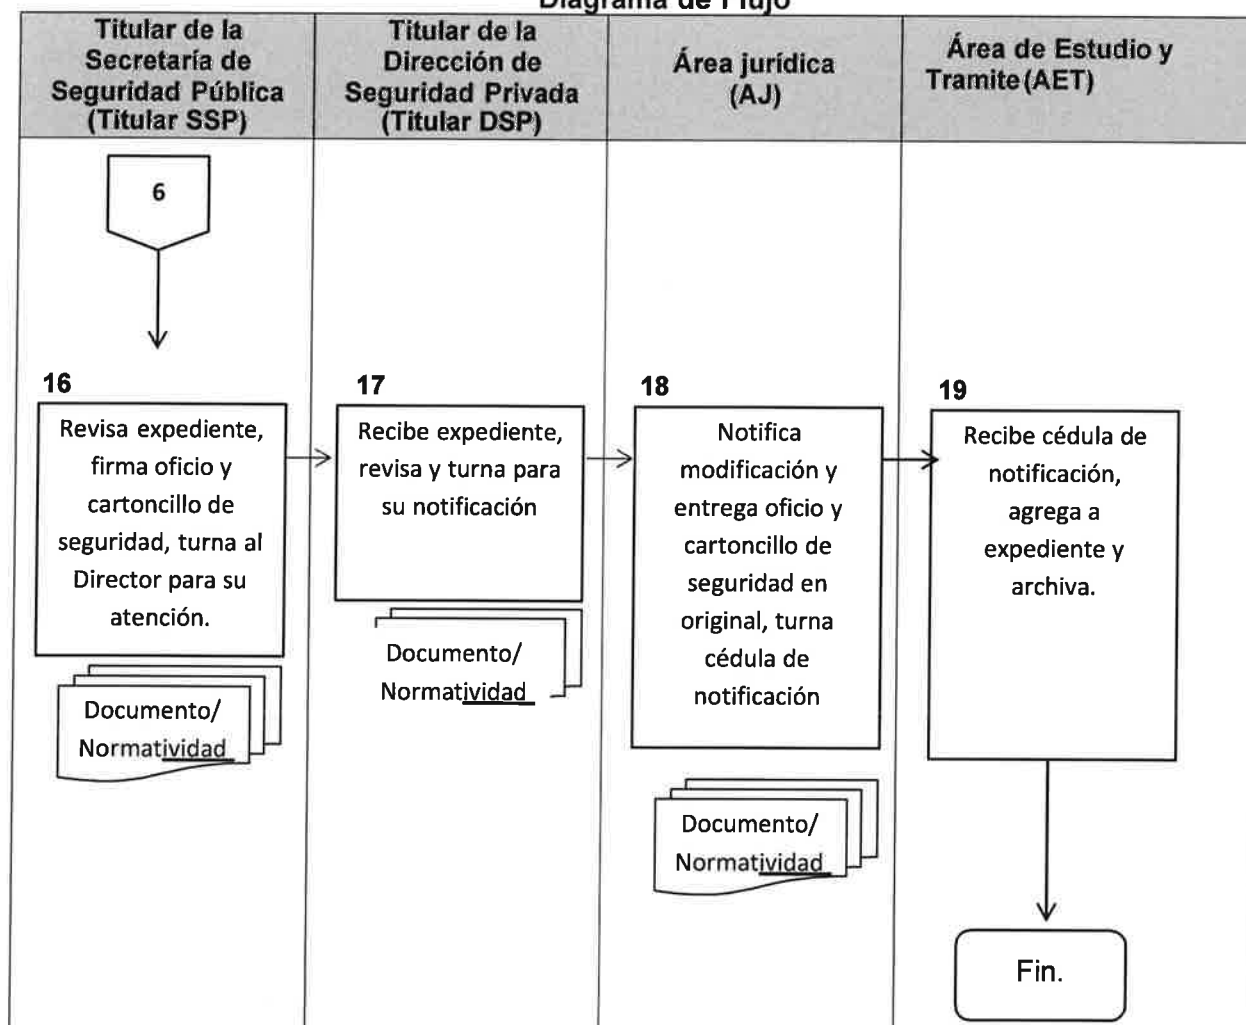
Diagrama de Flujo

| Titular de la Secretaría de Seguridad Pública (Titular SSP) | Titular de la Dirección de Seguridad Privada (Titular DSP) | Área jurídica (AJ) | Área de Estudio y Tramite(AET) |
|---|---|---|---|

6

16
Revisa expediente, firma oficio y cartoncillo de seguridad, turna al Director para su atención.

Documento/ Normatividad

17
Recibe expediente, revisa y turna para su notificación

Documento/ Normatividad

18
Notifica modificación y entrega oficio y cartoncillo de seguridad en original, turna cédula de notificación

Documento/ Normatividad

19
Recibe cédula de notificación, agrega a expediente y archiva.

Fin.